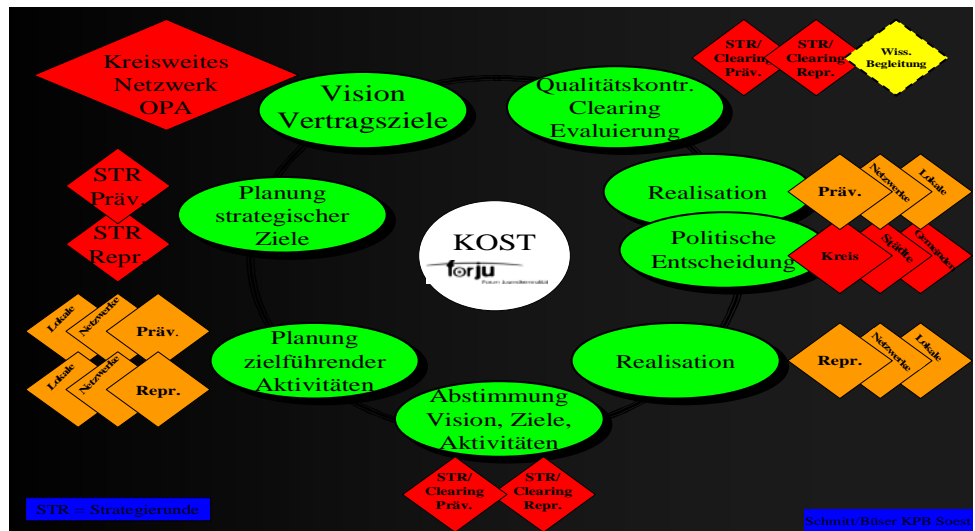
Kreisweites Netzwerk OPA

Vision Vertragsziele

Qualitätskontr. Clearing Evaluierung

STR/ Clearing Präv.

STR/ Clearing Repr.

Wiss. Begleitung

STR Präv.

STR Repr.

Planung strategischer Ziele

KOST

forju

Forum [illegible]

Realisation

Präv.

Netzwerke

Lokale

Politische Entscheidung

Kreis

Städte

Gemeinden

Lokale

Netzwerke

Präv.

Lokale

Netzwerke

Repr.

Planung zielführender Aktivitäten

Realisation

Repr.

Netzwerke

Lokale

Abstimmung Vision, Ziele, Aktivitäten

STR/ Clearing Präv.

STR/ Clearing Repr.

STR = Strategierunde

Schmitt/Büser KPB Soest